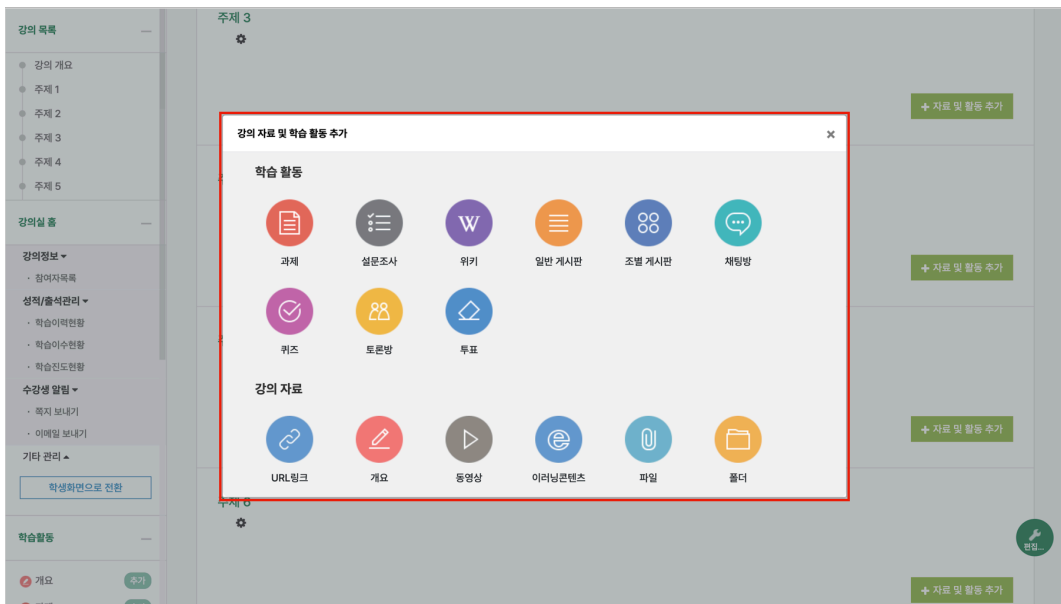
강의 목록 —

강의 개요
주제 1
주제 2
주제 3
주제 4
주제 5

강의실 홈 —

강의정보 ▾
· 참여자목록
성적/출석관리 ▾
· 학습이력현황
· 학습이수현황
· 학습진도현황
수강생 알림 ▾
· 쪽지 보내기
· 이메일 보내기
기타 관리 ▴

학생화면으로 전환

학습활동 —

개요 추가
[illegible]

주제 3

+ 자료 및 활동 추가

강의 자료 및 학습 활동 추가 ×

학습 활동

과제
설문조사
위키
일반 게시판
조별 게시판
채팅방
퀴즈
토론방
투표

강의 자료

URL링크
개요
동영상
이러닝콘텐츠
파일
폴더

+ 자료 및 활동 추가

+ 자료 및 활동 추가

+ 자료 및 활동 추가

주제 6

편집...

+ 자료 및 활동 추가